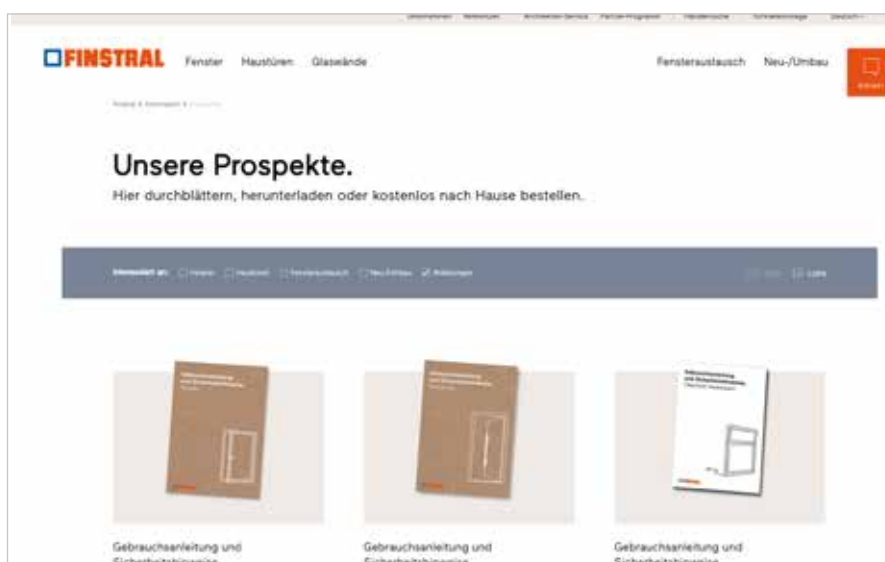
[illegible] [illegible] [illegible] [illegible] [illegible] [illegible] Deutsch

FINSTRAL Fenster Haustüren Glaswände Fensteraustausch Neu-/Umbau

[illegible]

Unsere Prospekte.

Hier durchblättern, herunterladen oder kostenlos nach Hause bestellen.

Interessiert an: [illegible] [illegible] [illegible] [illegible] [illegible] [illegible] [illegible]

Gebrauchsanleitung und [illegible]

Gebrauchsanleitung und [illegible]

Gebrauchsanleitung und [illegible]